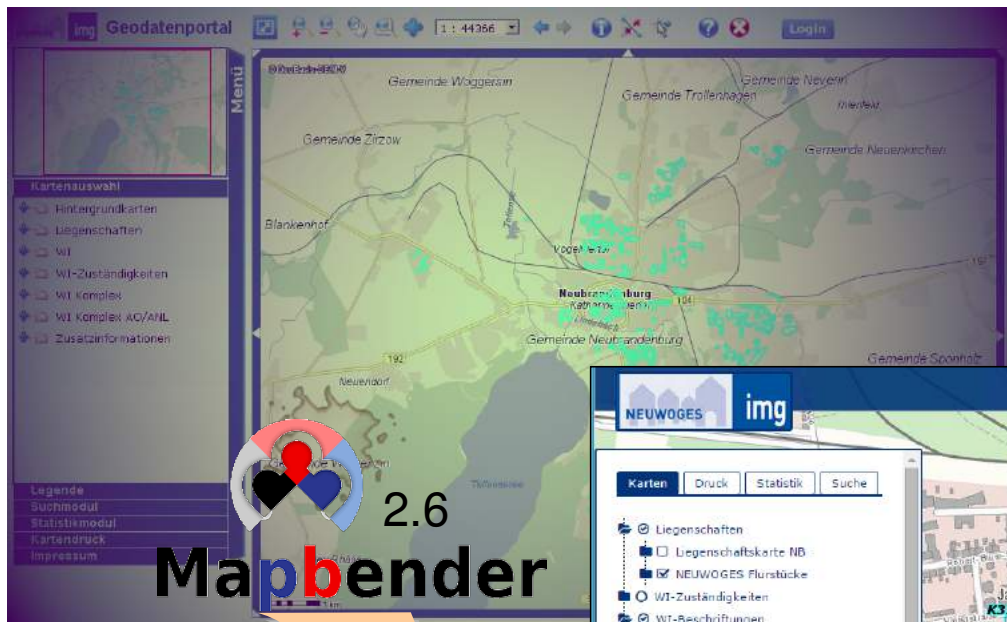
img Geodatenportal

1 : 44366

Login

Menü

Kartenauswahl

Hintergrundkarten

Liegenschaften

WI

WI-Zuständigkeiten

WI Komplex

WI Komplex AC/ANL

Zusatzinformationen

Legende

Suchmodul

Statistikmodul

Kartendruck

Impressum

Gemeinde Woggersin

Gemeinde Neverin

Gemeinde Trollenhagen

Gemeinde Zirzow

Gemeinde Neuenkirchen

Blankenhof

Vogelsang

Neubrandenburg

Gemeinde Neubrandenburg

Gemeinde Sponholz

Neuendorf

192

104

2.6

Mapbender

NEUWOGES

img

Karten

Druck

Statistik

Suche

Liegenschaften

Liegenschaftskarte NB

NEUWOGES Flurstücke

WI-Zuständigkeiten

WI-Beschriftungen